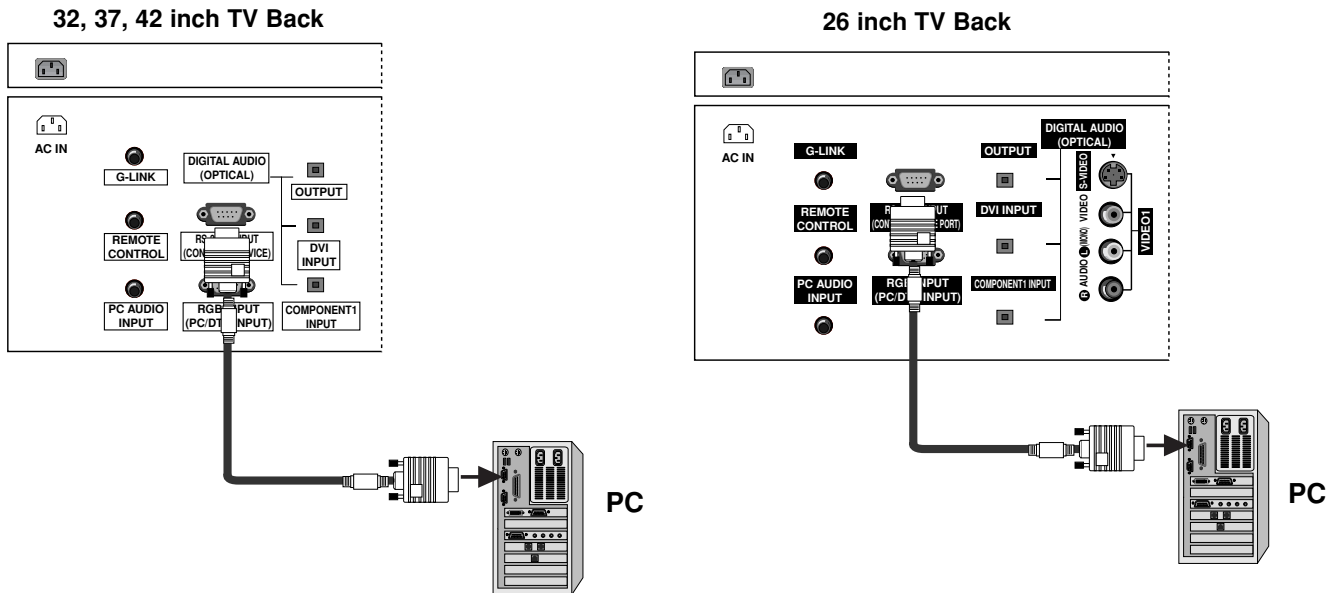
32, 37, 42 inch TV Back

AC IN

G-LINK

DIGITAL AUDIO (OPTICAL)

OUTPUT

REMOTE CONTROL

RS-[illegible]PUT (CON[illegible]VICE)

DVI INPUT

PC AUDIO INPUT

RGB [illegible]PUT (PC/DT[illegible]NPUT)

COMPONENT1 INPUT

PC

26 inch TV Back

AC IN

G-LINK

DIGITAL AUDIO (OPTICAL)

OUTPUT

S-VIDEO

VIDEO

REMOTE CONTROL

R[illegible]UT (CON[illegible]E PORT)

DVI INPUT

AUDIO L(MONO)

VIDEO1

PC AUDIO INPUT

RGB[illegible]NPUT (PC/D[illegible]INPUT)

COMPONENT1 INPUT

R

PC